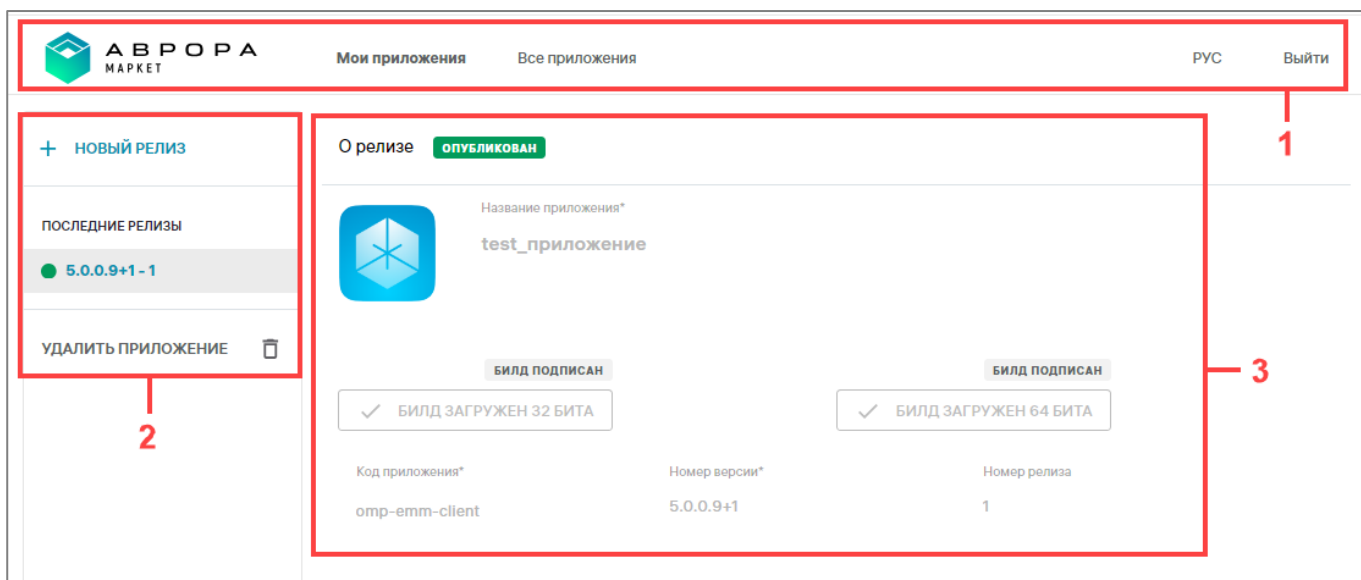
АВРОРА
МАРКЕТ

Мои приложения Все приложения РУС Выйти

1

+ НОВЫЙ РЕЛИЗ

ПОСЛЕДНИЕ РЕЛИЗЫ

5.0.0.9+1 - 1

УДАЛИТЬ ПРИЛОЖЕНИЕ

2

О релизе ОПУБЛИКОВАН

Название приложения*

test_приложение

БИЛД ПОДПИСАН

БИЛД ЗАГРУЖЕН 32 БИТА

БИЛД ПОДПИСАН

БИЛД ЗАГРУЖЕН 64 БИТА

Код приложения*

omp-emm-client

Номер версии*

5.0.0.9+1

Номер релиза

1

3